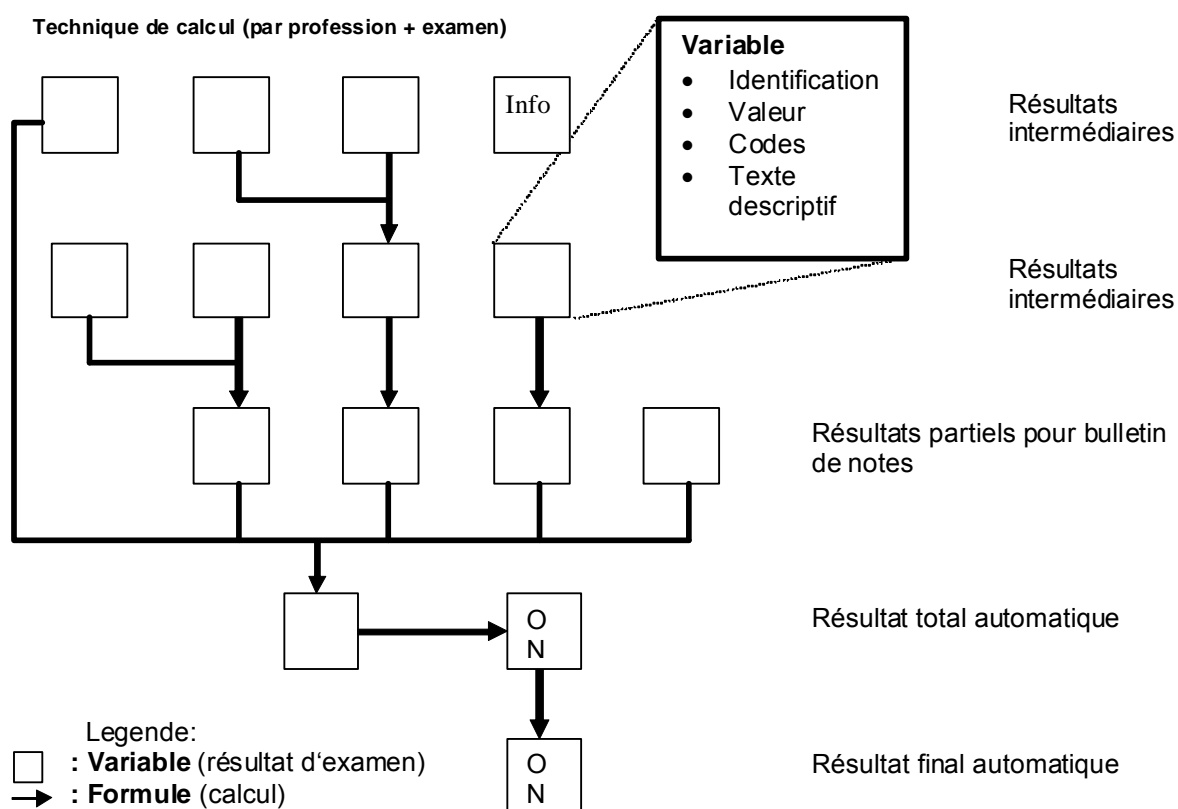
Technique de calcul (par profession + examen)

Info

Variable
- Identification
- Valeur
- Codes
- Texte descriptif

Résultats intermédiaires

Résultats intermédiaires

Résultats partiels pour bulletin de notes

O
N

Résultat total automatique

O
N

Résultat final automatique

Legende:
: Variable (résultat d'examen)
: Formule (calcul)